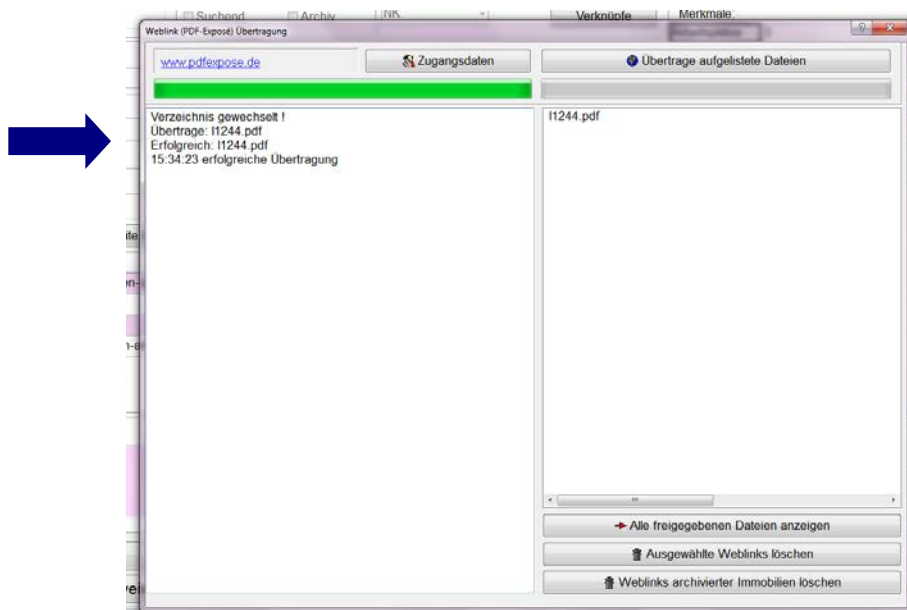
Suchend Archiv NK Verknüpfe Merkmale:

Weblink (PDF-Exposé) Übertragung

www.pdfexpose.de

Zugangsdaten

Übertrage aufgelistete Dateien

Verzeichnis gewechselt !
Übertrage: I1244.pdf
Erfolgreich: I1244.pdf
15:34:23 erfolgreiche Übertragung

I1244.pdf

Alle freigegebenen Dateien anzeigen

Ausgewählte Weblinks löschen

Weblinks archivierter Immobilien löschen